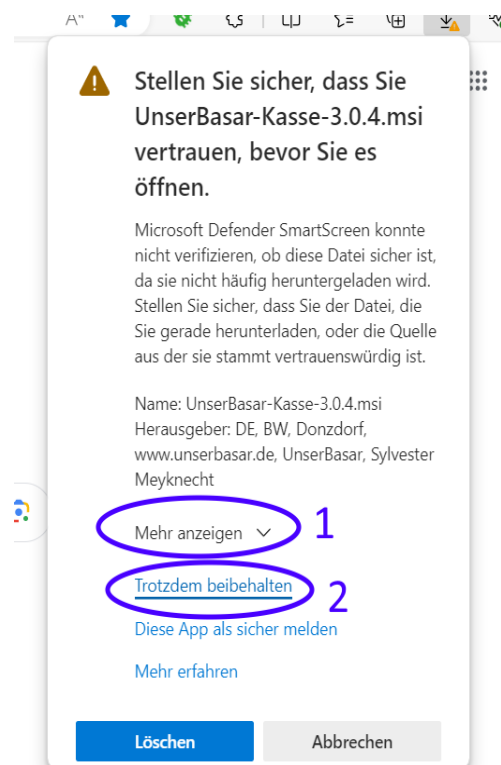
Stellen Sie sicher, dass Sie UnserBasar-Kasse-3.0.4.msi vertrauen, bevor Sie es öffnen.

Microsoft Defender SmartScreen konnte nicht verifizieren, ob diese Datei sicher ist, da sie nicht häufig heruntergeladen wird. Stellen Sie sicher, dass Sie der Datei, die Sie gerade herunterladen, oder die Quelle aus der sie stammt vertrauenswürdig ist.

Name: UnserBasar-Kasse-3.0.4.msi
Herausgeber: DE, BW, Donzdorf, www.unserbasar.de, UnserBasar, Sylvester Meyknecht

Mehr anzeigen

1

Trotzdem beibehalten

2

Diese App als sicher melden

Mehr erfahren

Löschen

Abbrechen